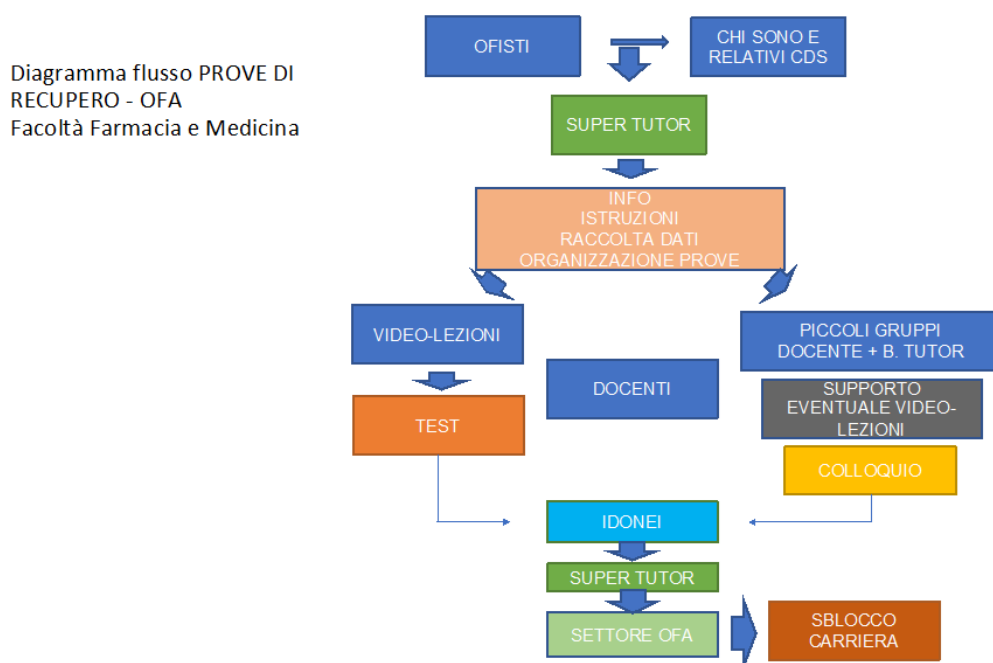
Diagramma flusso PROVE DI RECUPERO - OFA
Facoltà Farmacia e Medicina

OFISTI

CHI SONO E RELATIVI CDS

SUPER TUTOR

INFO
ISTRUZIONI
RACCOLTA DATI
ORGANIZZAZIONE PROVE

VIDEO-LEZIONI

TEST

DOCENTI

PICCOLI GRUPPI DOCENTE + B. TUTOR

SUPPORTO EVENTUALE VIDEO-LEZIONI

COLLOQUIO

IDONEI

SUPER TUTOR

SETTORE OFA

SBLOCCO CARRIERA